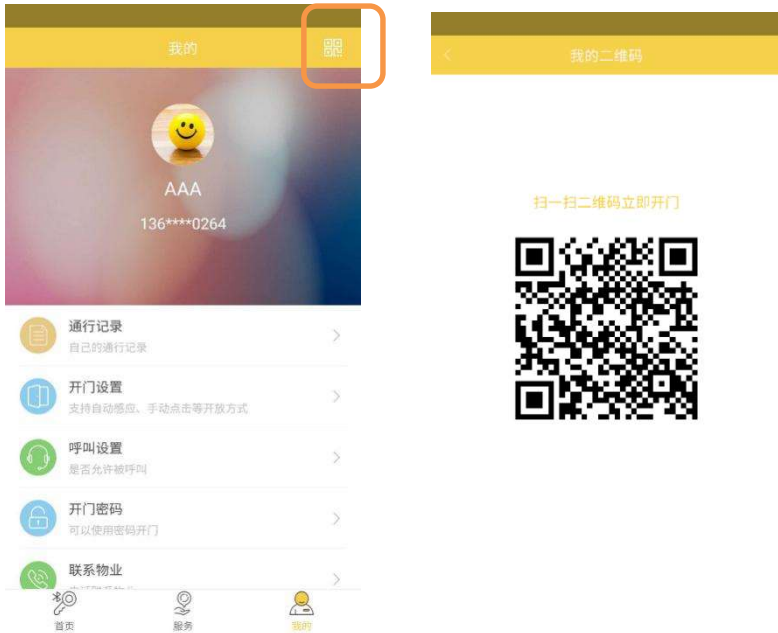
我的

AAA

136****0264

通行记录
自己的通行记录

开门设置
支持自动感应、手动点击等开放方式

呼叫设置
是否允许被呼叫

开门密码
可以使用密码开门

联系物业
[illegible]

首页 服务 我的

<
我的二维码

扫一扫二维码立即开门